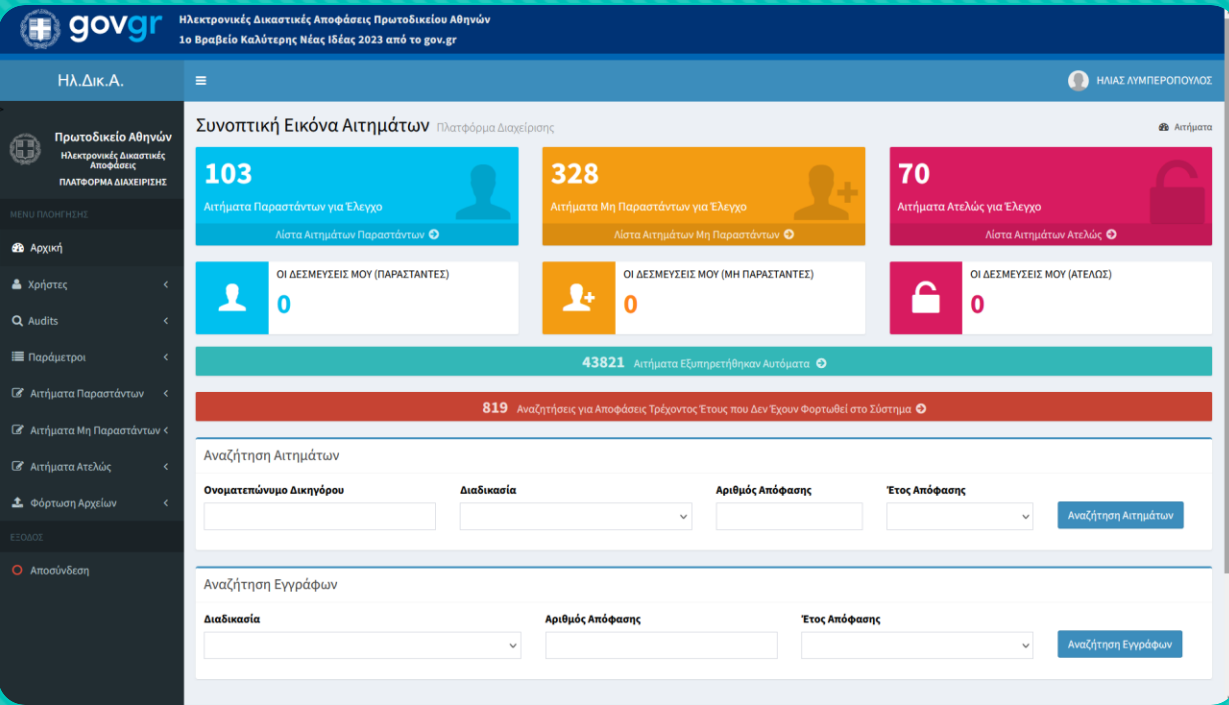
govgr
Ηλεκτρονικές Δικαστικές Αποφάσεις Πρωτοδικείου Αθηνών
1ο Βραβείο Καλύτερης Νέας Ιδέας 2023 από το gov.gr

Ηλ.Δικ.Α.

ΗΛΙΑΣ ΛΥΜΠΕΡΟΠΟΥΛΟΣ

Πρωτοδικείο Αθηνών
Ηλεκτρονικές Δικαστικές Αποφάσεις
ΠΛΑΤΦΟΡΜΑ ΔΙΑΧΕΙΡΙΣΗΣ

ΜΕΝΟΥ ΠΛΟΗΓΗΣΗΣ
Αρχική
Χρήστες
Audits
Παράμετροι
Αιτήματα Παραστάντων
Αιτήματα Μη Παραστάντων
Αιτήματα Ατελώς
Φόρτωση Αρχείων
ΕΞΟΔΟΣ
Αποσύνδεση

Συνοπτική Εικόνα Αιτημάτων Πλατφόρμα Διαχείρισης
Αιτήματα

103
Αιτήματα Παραστάντων για Έλεγχο
Λίστα Αιτημάτων Παραστάντων

328
Αιτήματα Μη Παραστάντων για Έλεγχο
Λίστα Αιτημάτων Μη Παραστάντων

70
Αιτήματα Ατελώς για Έλεγχο
Λίστα Αιτημάτων Ατελώς

ΟΙ ΔΕΣΜΕΥΣΕΙΣ ΜΟΥ (ΠΑΡΑΣΤΑΝΤΕΣ)
0

ΟΙ ΔΕΣΜΕΥΣΕΙΣ ΜΟΥ (ΜΗ ΠΑΡΑΣΤΑΝΤΕΣ)
0

ΟΙ ΔΕΣΜΕΥΣΕΙΣ ΜΟΥ (ΑΤΕΛΩΣ)
0

43821 Αιτήματα Εξυπηρετήθηκαν Αυτόματα

819 Αναζητήσεις για Αποφάσεις Τρέχοντος Έτους που Δεν Έχουν Φορτωθεί στο Σύστημα

Αναζήτηση Αιτημάτων
Ονοματεπώνυμο Δικηγόρου
Διαδικασία
Αριθμός Απόφασης
Έτος Απόφασης
Αναζήτηση Αιτημάτων

Αναζήτηση Εγγράφων
Διαδικασία
Αριθμός Απόφασης
Έτος Απόφασης
Αναζήτηση Εγγράφων